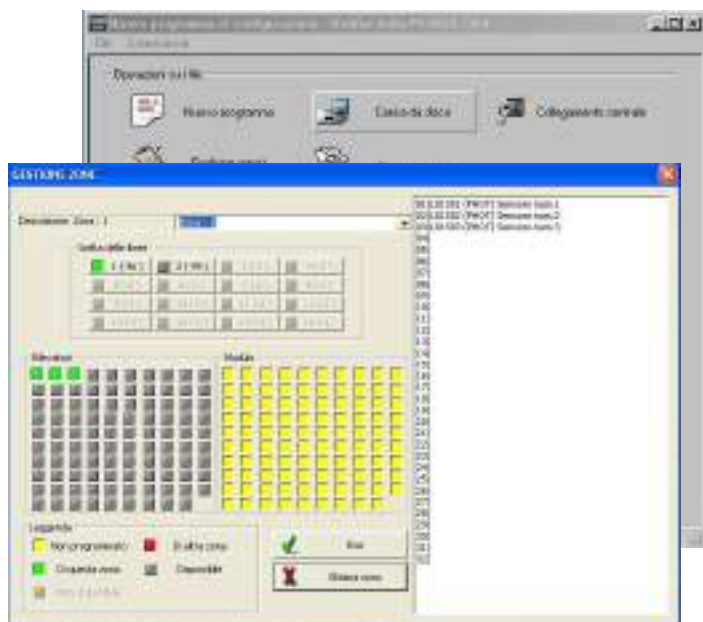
Operazioni su file

Nuova programma

Carica da disco

Collegamento centrale

GESTIONE ZONE

Descrizione Zona 1

Griglia delle Zone

Rilevatori

Moduli

Legenda

Non programmato

In altra zona

In questa zona

Disponibile

Esci

Elimina zona

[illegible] (PHOT) Sensore fumo 1
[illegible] (PHOT) Sensore fumo 2
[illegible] (PHOT) Sensore fumo 3